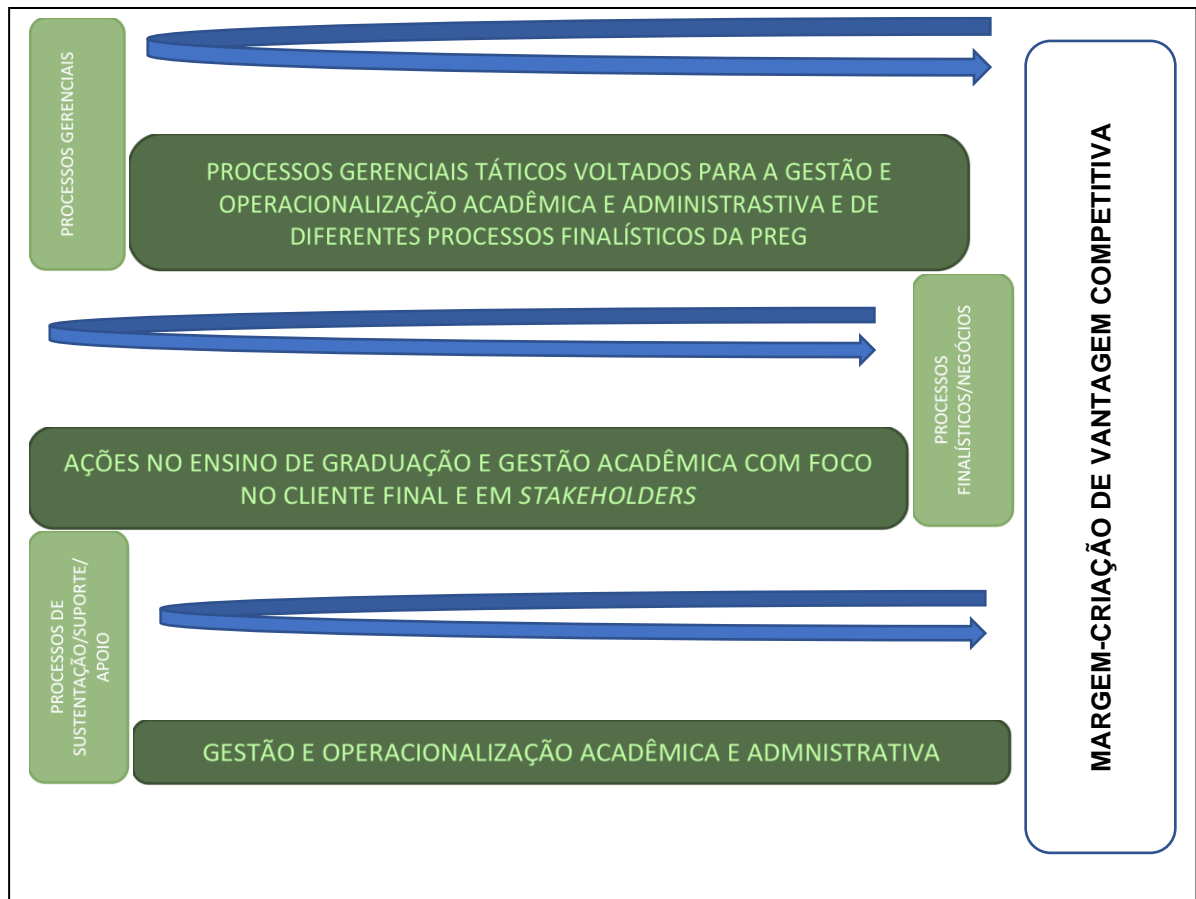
PROCESSOS GERENCIAIS

PROCESSOS GERENCIAIS TÁTICOS VOLTADOS PARA A GESTÃO E OPERACIONALIZAÇÃO ACADÊMICA E ADMINISTRASTIVA E DE DIFERENTES PROCESSOS FINALÍSTICOS DA PREG

PROCESSOS FINALÍSTICOS/NEGÓCIOS

AÇÕES NO ENSINO DE GRADUAÇÃO E GESTÃO ACADÊMICA COM FOCO NO CLIENTE FINAL E EM *STAKEHOLDERS*

PROCESSOS DE SUSTENTAÇÃO/SUPORTE/APOIO

GESTÃO E OPERACIONALIZAÇÃO ACADÊMICA E ADMNISTRATIVA

MARGEM-CRIAÇÃO DE VANTAGEM COMPETITIVA